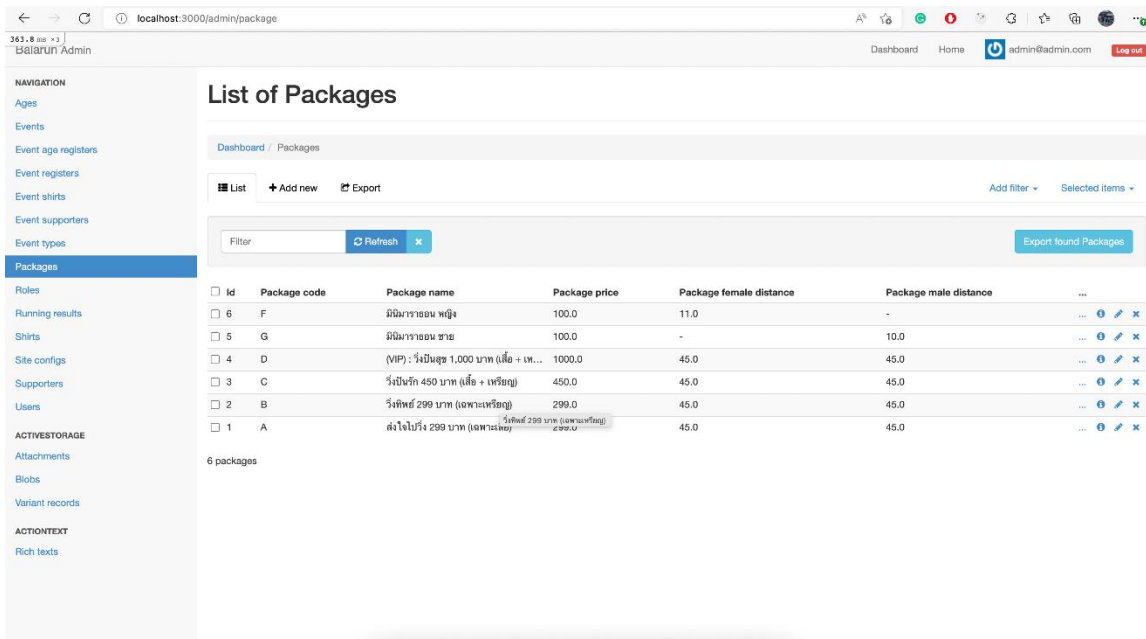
localhost:3000/admin/package

363.8 ms ×3
Balarun Admin

Dashboard Home admin@admin.com Log out

NAVIGATION
Ages
Events
Event age registers
Event registers
Event shirts
Event supporters
Event types
Packages
Roles
Running results
Shirts
Site configs
Supporters
Users

ACTIVESTORAGE
Attachments
Blobs
Variant records

ACTIONTEXT
Rich texts

List of Packages

Dashboard / Packages

List + Add new Export

Add filter Selected items

Filter Refresh ×

Export found Packages

| Id | Package code | Package name | Package price | Package female distance | Package male distance | ... |
|---|---|---|---|---|---|---|
| 6 | F | มินิมาราธอน หญิง | 100.0 | 11.0 | - | ... |
| 5 | G | มินิมาราธอน ชาย | 100.0 | - | 10.0 | ... |
| 4 | D | (VIP) : วิ่งปันสุข 1,000 บาท (เสื้อ + เห... | 1000.0 | 45.0 | 45.0 | ... |
| 3 | C | วิ่งปันรัก 450 บาท (เสื้อ + เหรียญ) | 450.0 | 45.0 | 45.0 | ... |
| 2 | B | วิ่งทัพธ์ 299 บาท (เฉพาะเหรียญ) | 299.0 | 45.0 | 45.0 | ... |
| 1 | A | ส่งใจไปวิ่ง 299 บาท (เฉพาะเสื้อ) | 299.0 | 45.0 | 45.0 | ... |

วิ่งทัพธ์ 299 บาท (เฉพาะเหรียญ)

6 packages